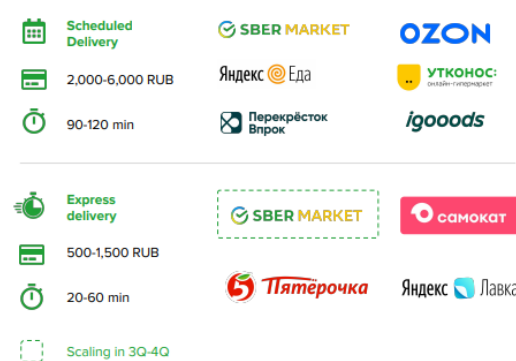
Scheduled Delivery

2,000-6,000 RUB

90-120 min

SBER MARKET

OZON

Яндекс Еда

УТКОНОС онлайн-гипермаркет

Перекрёсток Впрок

igooods

Express delivery

500-1,500 RUB

20-60 min

Scaling in 3Q-4Q

SBER MARKET

самокат

Пятёрочка

Яндекс Лавка